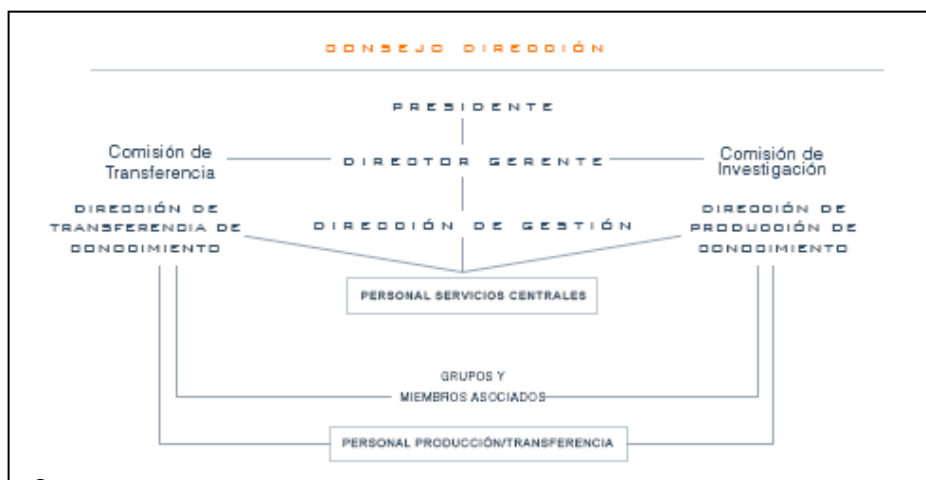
CONSEJO DIRECCIÓN

PRESIDENTE

Comisión de Transferencia

DIRECTOR GERENTE

Comisión de Investigación

DIRECCIÓN DE TRANSFERENCIA DE CONOCIMIENTO

DIRECCIÓN DE GESTIÓN

DIRECCIÓN DE PRODUCCIÓN DE CONOCIMIENTO

PERSONAL SERVICIOS CENTRALES

GRUPOS Y MIEMBROS ASOCIADOS

PERSONAL PRODUCCIÓN/TRANSFERENCIA